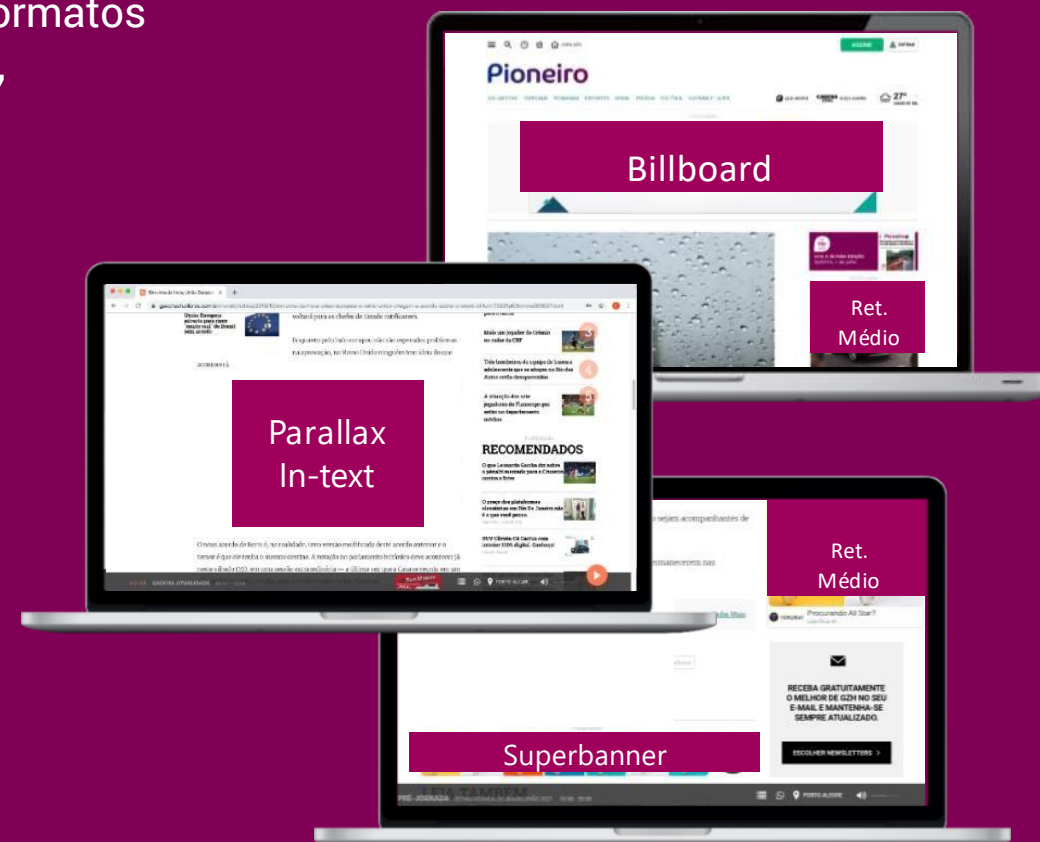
ormatos

,

Pioneiro

ASSINE

Billboard

Ret. Médio

Parallax In-text

RECOMENDADOS

Ret. Médio

Procurando All Star?

RECEBA GRATUITAMENTE O MELHOR DE GZH NO SEU E-MAIL E MANTENHA-SE SEMPRE ATUALIZADO.

ESCOLHER NEWSLETTERS >

Superbanner

PORTO ALEGRE